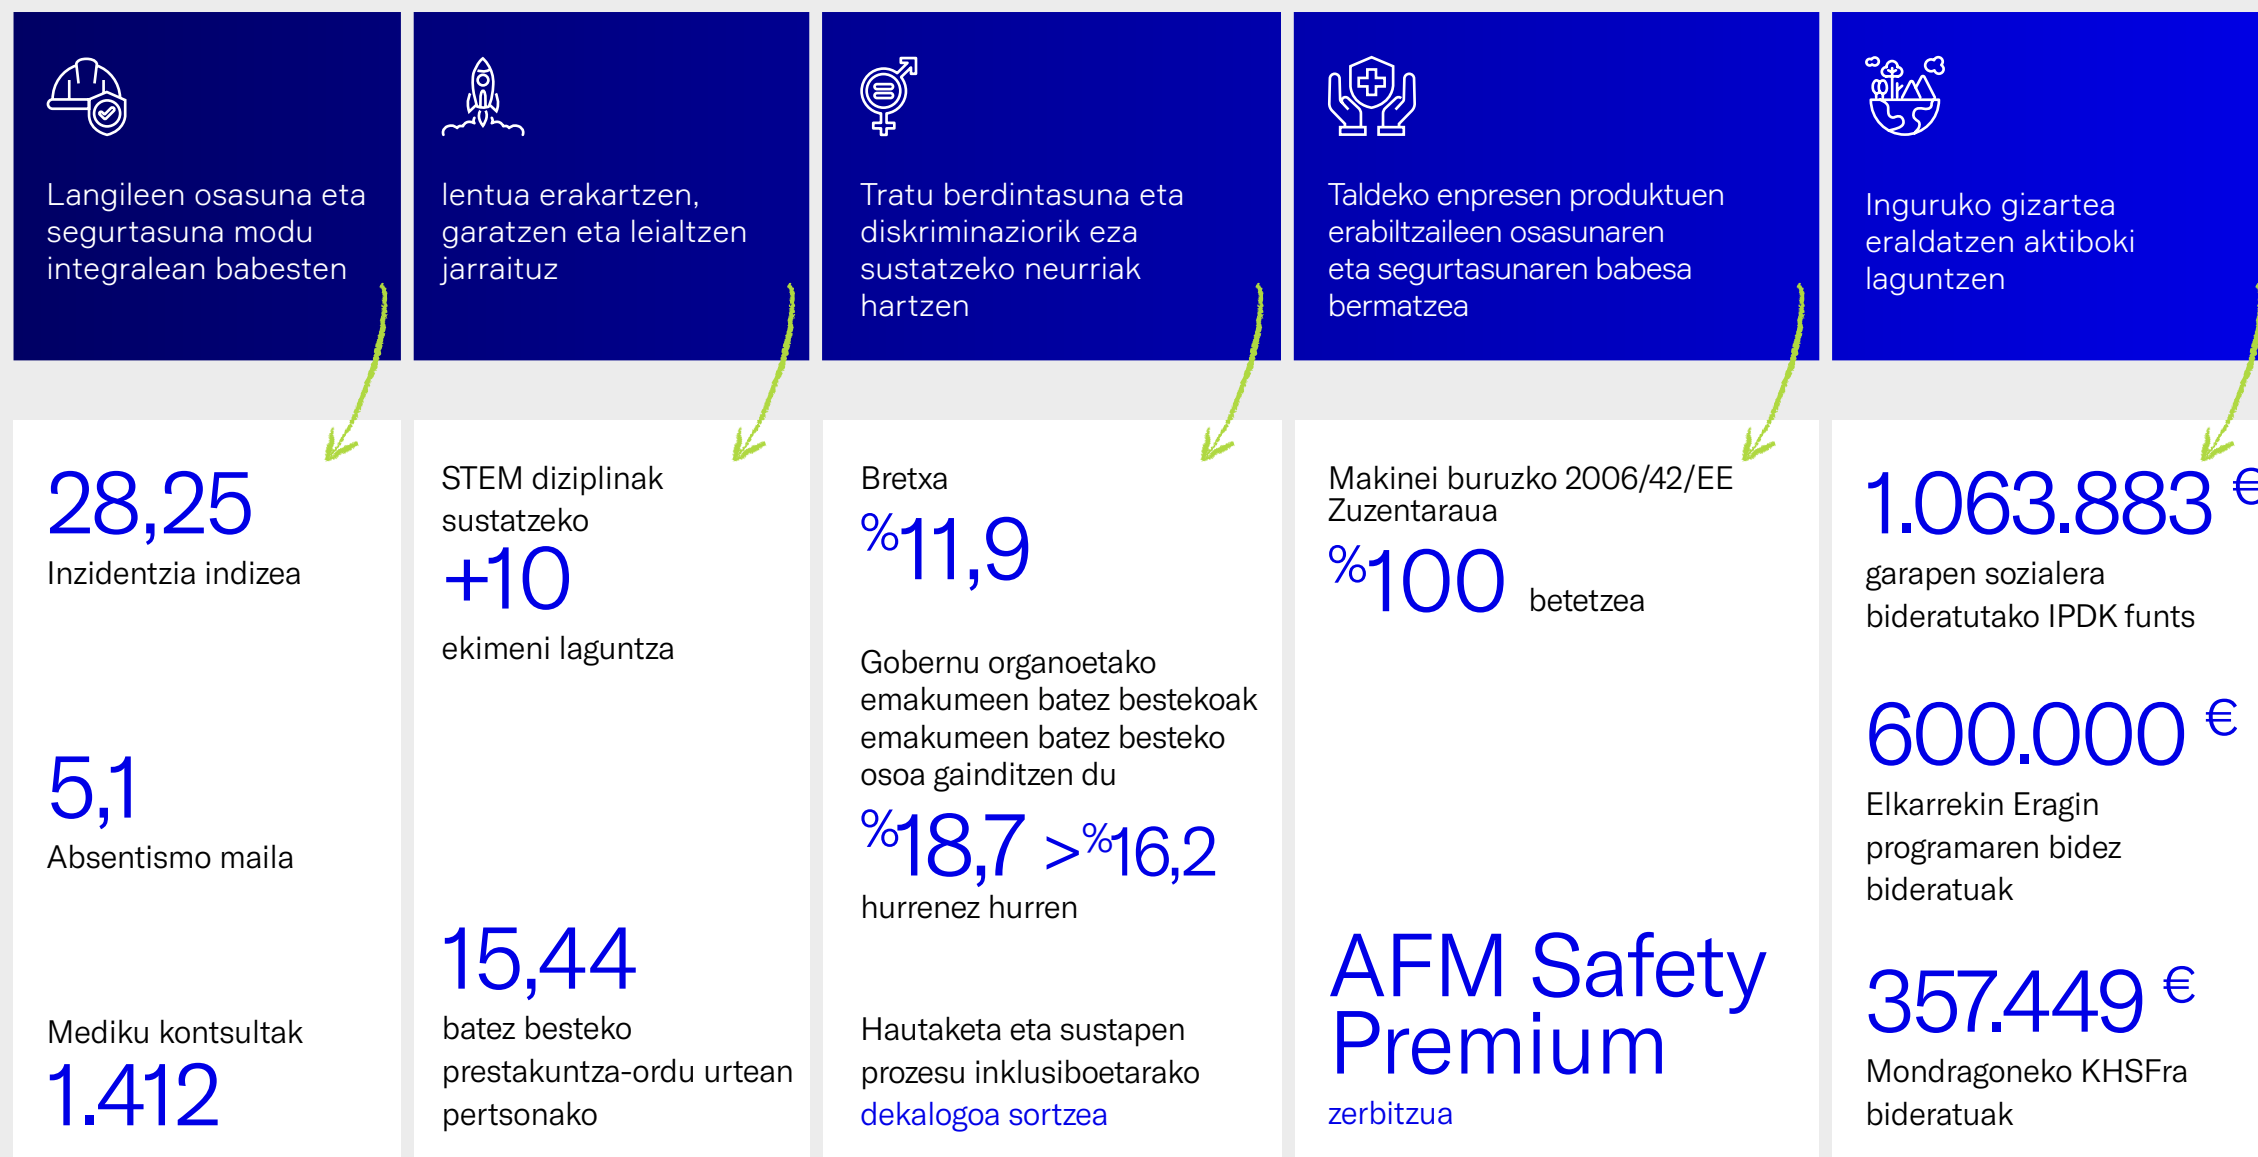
Langileen osasuna eta segurtasuna modu integralean babesten

lentua erakartzen, garatzen eta leialtzen jarraituz

Tratu berdintasuna eta diskriminaziorik eza sustatzeko neurriak hartzen

Taldeko enpresen produktuen erabiltzaileen osasunaren eta segurtasunaren babesa bermatzea

Inguruko gizartea eraldatzen aktiboki laguntzen

28,25
Inzidentzia indizea

5,1
Absentismo maila

Mediku kontsultak
1.412

STEM diziplinak sustatzeko
+10
ekimeni laguntza

15,44
batez besteko prestakuntza-ordu urtean pertsonako

Bretxa
%11,9

Gobernu organoetako emakumeen batez bestekoak emakumeen batez besteko osoa gainditzen du
%18,7 > %16,2
hurrenez hurren

Hautaketa eta sustapen prozesu inklusiboetarako dekalogoa sortzea

Makinei buruzko 2006/42/EE Zuzentaraua
%100 betetzea

AFM Safety Premium
zerbitzua

1.063.883 €
garapen sozialera bideratutako IPDK funts

600.000 €
Elkarrekin Eragin programaren bidez bideratuak

357.449 €
Mondragoneko KHSFra bideratuak